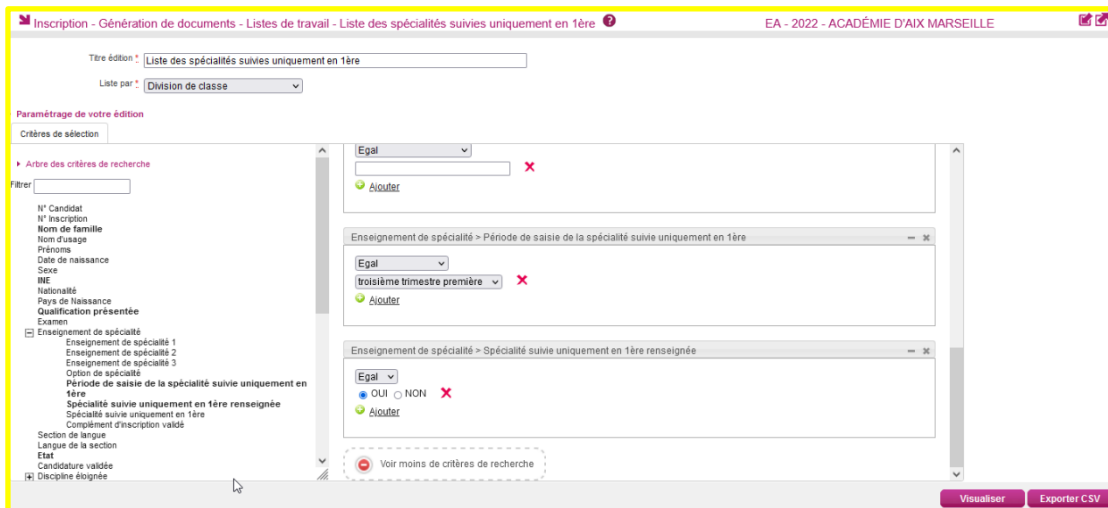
Inscription - Génération de documents - Listes de travail - Liste des spécialités suivies uniquement en 1ère

EA - 2022 - ACADÉMIE D'AIX MARSEILLE

Titre édition *: Liste des spécialités suivies uniquement en 1ère

Liste par *: Division de classe

Paramétrage de votre édition

Critères de sélection

Arbre des critères de recherche

Filtrer

N° Candidat
N° Inscription
Nom de famille
Nom d'usage
Prénoms
Date de naissance
Sexe
INE
Nationalité
Pays de Naissance
Qualification présentée
Examen
Enseignement de spécialité
Enseignement de spécialité 1
Enseignement de spécialité 2
Enseignement de spécialité 3
Option de spécialité
Période de saisie de la spécialité suivie uniquement en 1ère
Spécialité suivie uniquement en 1ère renseignée
Spécialité suivie uniquement en 1ère
Complément d'inscription validé
Section de langue
Langue de la section
Etat
Candidature validée
Discipline éloignée

Egal

Ajouter

Enseignement de spécialité > Période de saisie de la spécialité suivie uniquement en 1ère

Egal

troisième trimestre première

Ajouter

Enseignement de spécialité > Spécialité suivie uniquement en 1ère renseignée

Egal

OUI NON

Ajouter

Voir moins de critères de recherche

Visualiser

Exporter CSV